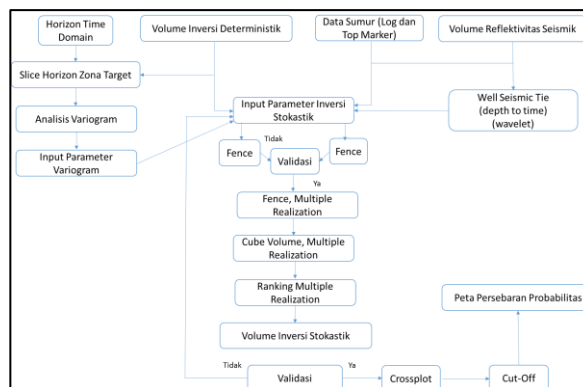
Horizon Time Domain

Volume Inversi Deterministik

Data Sumur (Log dan Top Marker)

Volume Reflektivitas Seismik

Slice Horizon Zona Target

Analisis Variogram

Input Parameter Variogram

Input Parameter Inversi Stokastik

Well Seismic Tie (depth to time) (wavelet)

Tidak

Fence

Validasi

Fence

Ya

Fence, Multiple Realization

Cube Volume, Multiple Realization

Ranking Multiple Realization

Volume Inversi Stokastik

Peta Persebaran Probabilitas

Tidak

Validasi

Ya

Crossplot

Cut-Off